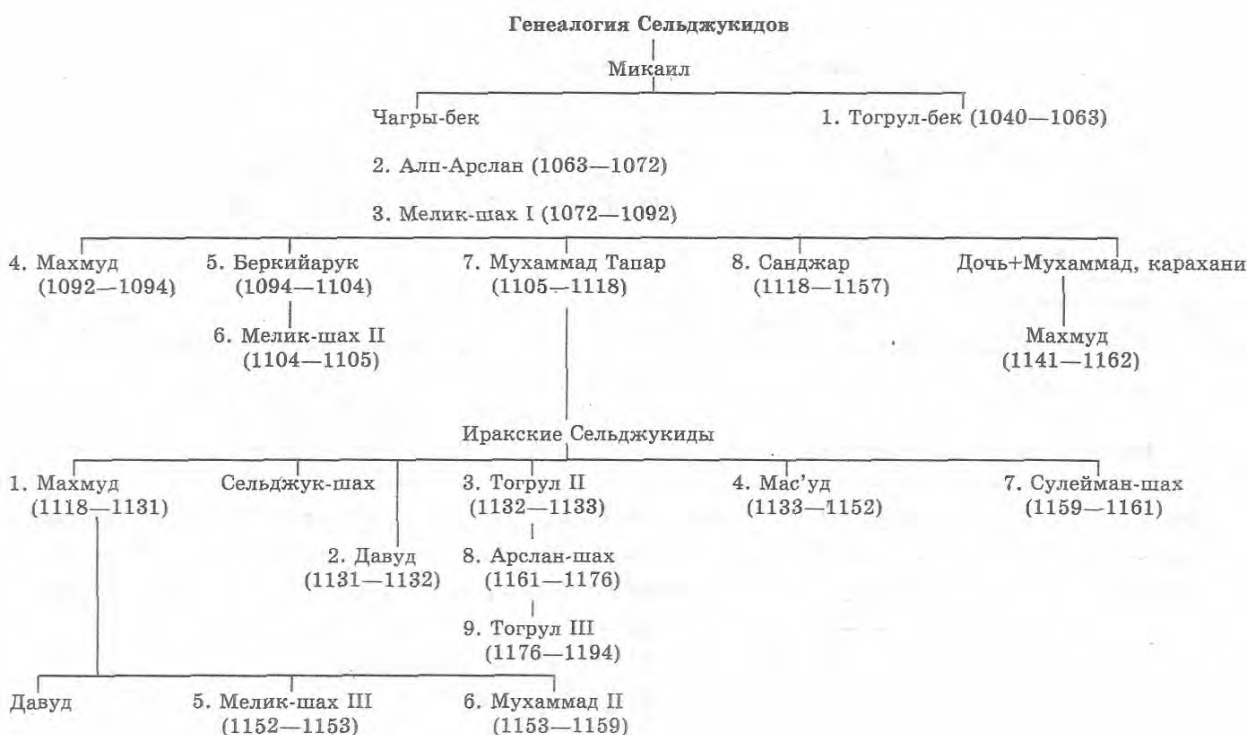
Генеалогия Сельджукидов

Микаил

Чагры-бек

1. Тогрул-бек (1040—1063)

2. Алп-Арслан (1063—1072)

3. Мелик-шах I (1072—1092)

4. Махмуд (1092—1094)

5. Беркийарук (1094—1104)

6. Мелик-шах II (1104—1105)

7. Мухаммад Тапар (1105—1118)

8. Санджар (1118—1157)

Дочь+Мухаммад, карахани

Махмуд (1141—1162)

Иракские Сельджукиды

1. Махмуд (1118—1131)

Сельджук-шах

2. Давуд (1131—1132)

3. Тогрул II (1132—1133)

8. Арслан-шах (1161—1176)

9. Тогрул III (1176—1194)

4. Мас'уд (1133—1152)

7. Сулейман-шах (1159—1161)

Давуд

5. Мелик-шах III (1152—1153)

6. Мухаммад II (1153—1159)